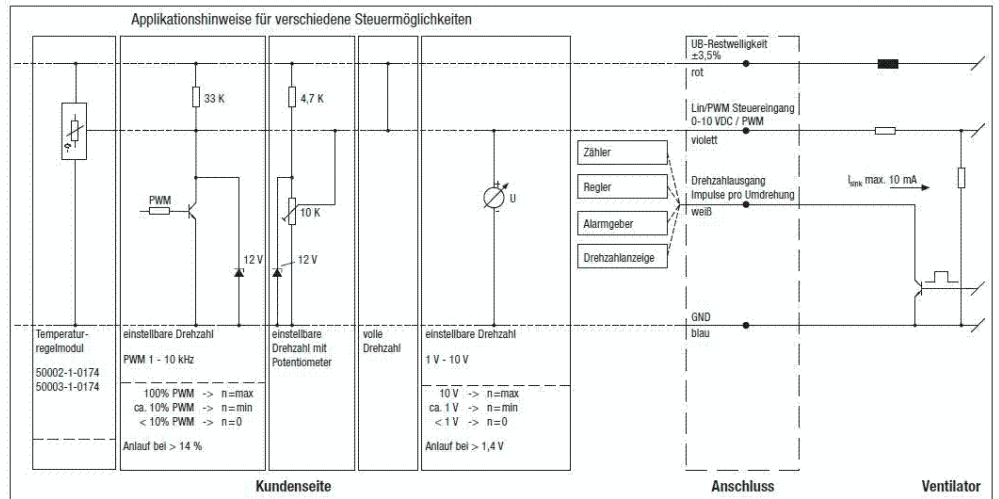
Applikationshinweise für verschiedene Steuermöglichkeiten

33 K

PWM

12 V

4,7 K

10 K

12 V

U

Zähler

Regler

Alarmgeber

Drehzahlanzeige

UB-Restwelligkeit ±3,5%

rot

Lin/PWM Steuereingang 0-10 VDC / PWM

violett

Drehzahlausgang Impulse pro Umdrehung

weiß

$I_{sink}$ max. 10 mA

GND

blau

Temperatur-regelmodul

50002-1-0174
50003-1-0174

einstellbare Drehzahl

PWM 1 - 10 kHz

100% PWM -> n=max
ca. 10% PWM -> n=min
< 10% PWM -> n=0

Anlauf bei > 14 %

einstellbare Drehzahl mit Potentiometer

volle Drehzahl

einstellbare Drehzahl

1 V - 10 V

10 V -> n=max
ca. 1 V -> n=min
< 1 V -> n=0

Anlauf bei > 1,4 V

Kundenseite

Anschluss

Ventilator